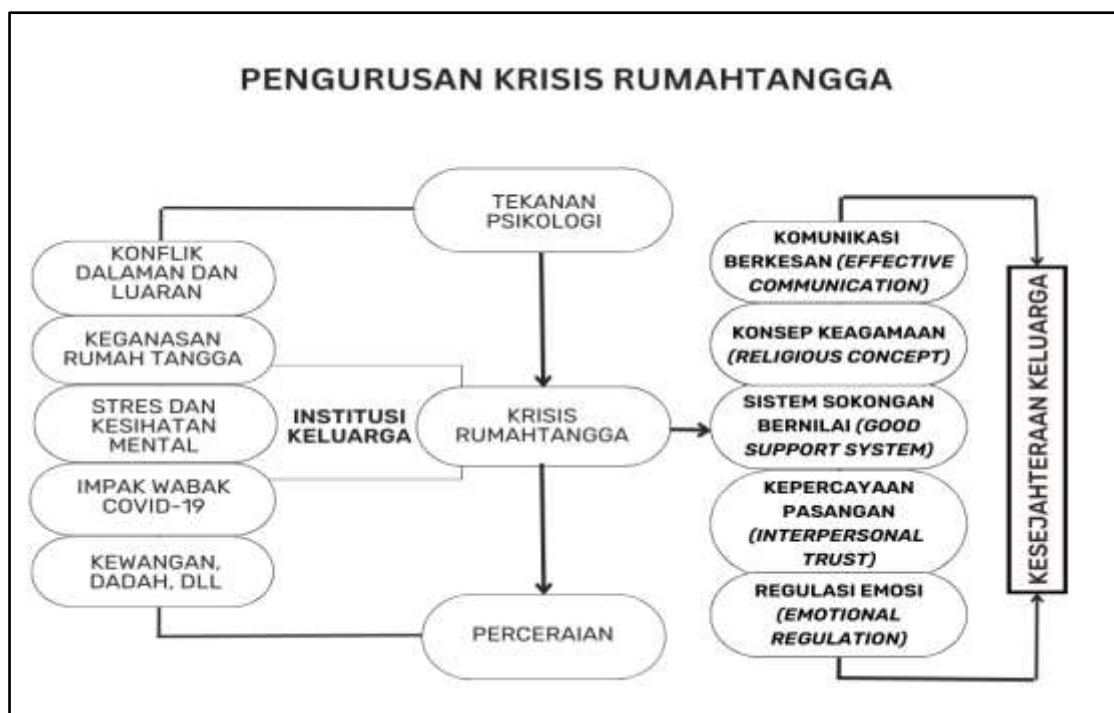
PENGURUSAN KRISIS RUMAHTANGGA

TEKANAN PSIKOLOGI

KONFLIK DALAMAN DAN LUARAN

KEGANASAN RUMAH TANGGA

STRES DAN KESIHATAN MENTAL

IMPAK WABAK COVID-19

KEWANGAN, DADAH, DLL

INSTITUSI KELUARGA

KRISIS RUMAHTANGGA

PERCERAIAN

KOMUNIKASI BERKESAN *(EFFECTIVE COMMUNICATION)*

KONSEP KEAGAMAAN *(RELIGIOUS CONCEPT)*

SISTEM SOKONGAN BERNILAI *(GOOD SUPPORT SYSTEM)*

KEPERCAYAAN PASANGAN *(INTERPERSONAL TRUST)*

REGULASI EMOSI *(EMOTIONAL REGULATION)*

KESEJAHTERAAN KELUARGA